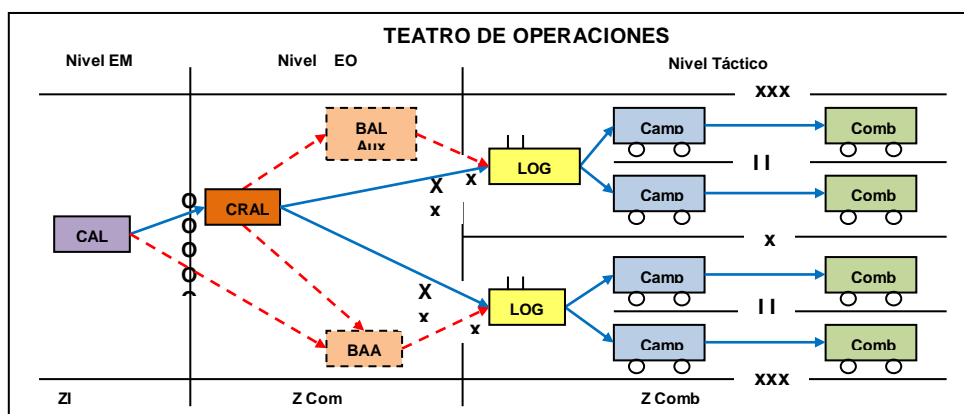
TEATRO DE OPERACIONES

Nivel EM

Nivel EO

Nivel Táctico

XXX

BAL Aux

LOG

Camp

Comb

X x

x

II

O O O O

CRAL

Camp

Comb

CAL

x

Camp

Comb

X x

LOG

II

x

BAA

Camp

Comb

XXX

ZI

Z Com

Z Comb